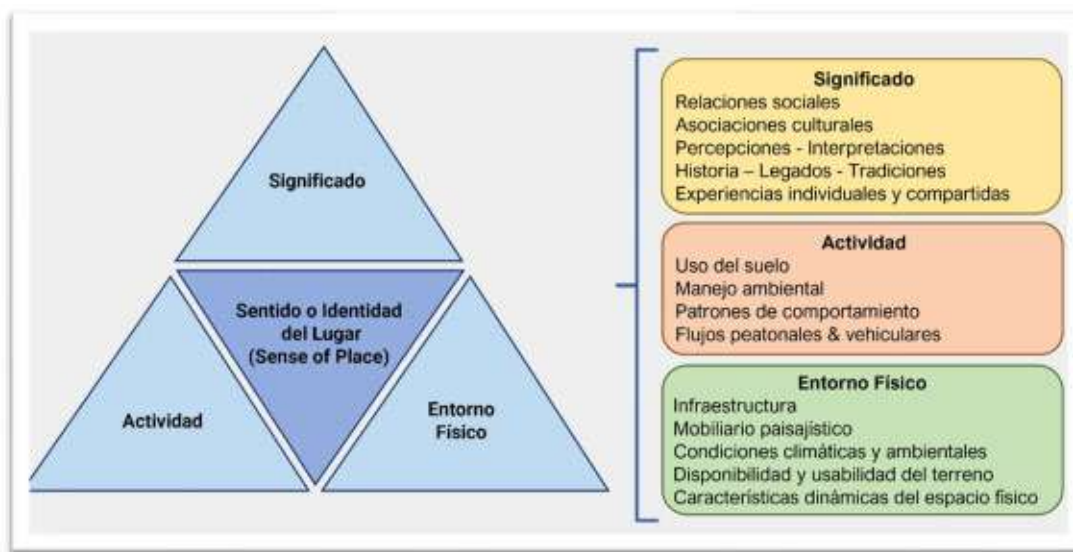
Significado

Sentido o Identidad del Lugar (Sense of Place)

Actividad

Entorno Físico

Significado
Relaciones sociales
Asociaciones culturales
Percepciones - Interpretaciones
Historia – Legados - Tradiciones
Experiencias individuales y compartidas

Actividad
Uso del suelo
Manejo ambiental
Patrones de comportamiento
Flujos peatonales & vehiculares

Entorno Físico
Infraestructura
Mobiliario paisajístico
Condiciones climáticas y ambientales
Disponibilidad y usabilidad del terreno
Características dinámicas del espacio físico